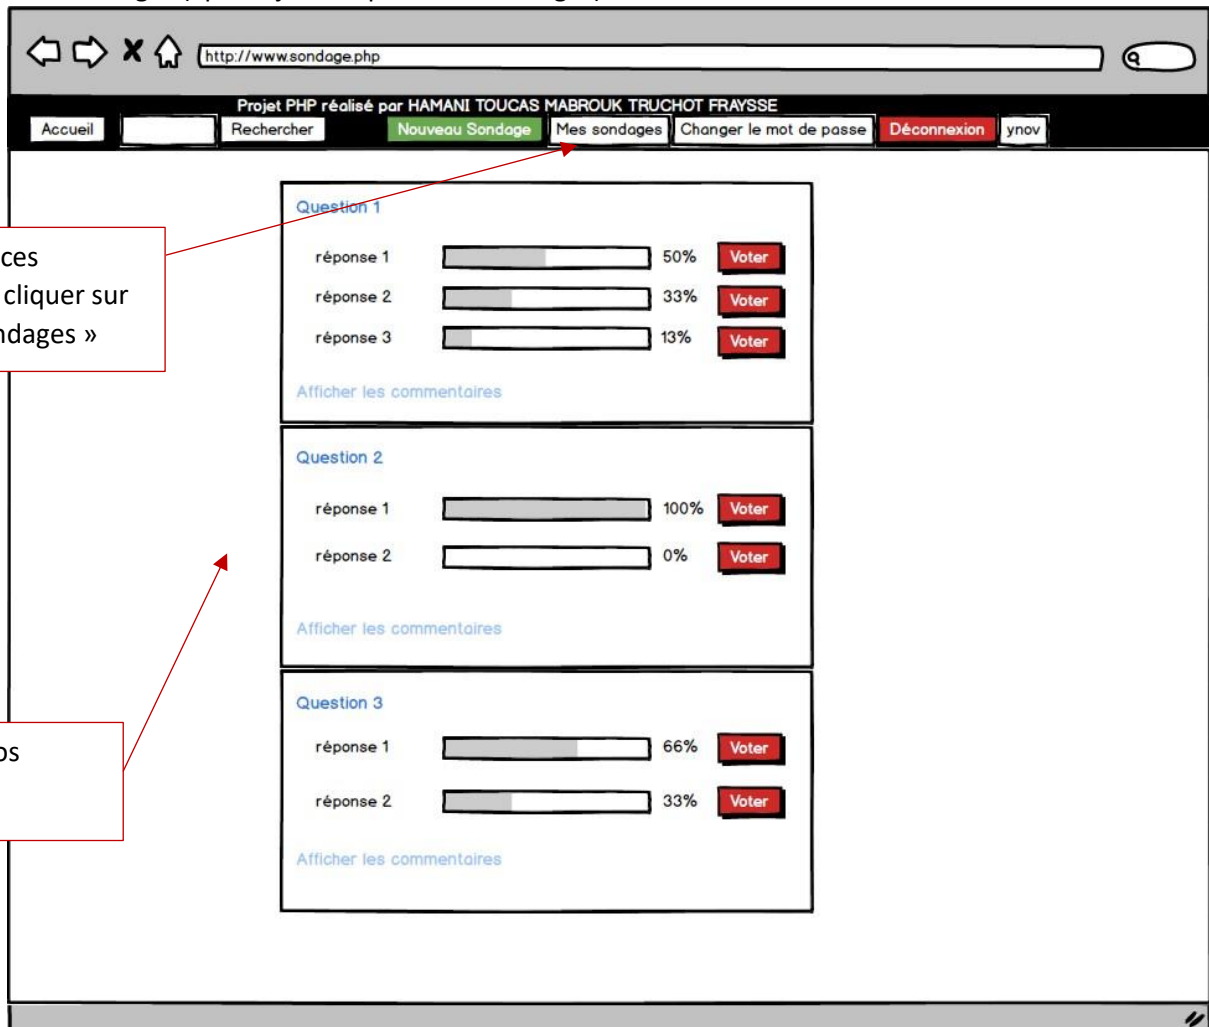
http://www.sondage.php

Projet PHP réalisé par HAMANI TOUCAS MABROUK TRUCHOT FRAYSSE

Accueil Rechercher Nouveau Sondage Mes sondages Changer le mot de passe Déconnexion ynov

ces
cliquer sur
ndages »

Question 1

réponse 1 50% Voter

réponse 2 33% Voter

réponse 3 13% Voter

Afficher les commentaires

Question 2

réponse 1 100% Voter

réponse 2 0% Voter

Afficher les commentaires

ps

Question 3

réponse 1 66% Voter

réponse 2 33% Voter

Afficher les commentaires